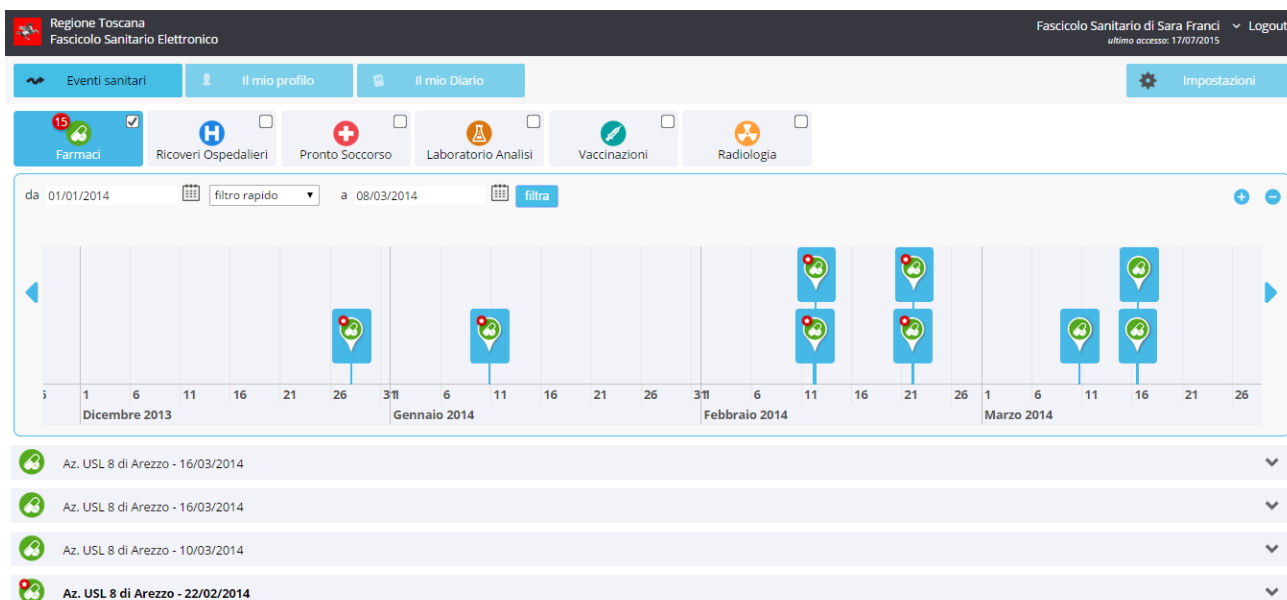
Regione Toscana
Fascicolo Sanitario Elettronico

Fascicolo Sanitario di Sara Franci
ultimo accesso: 17/07/2015
Logout

Eventi sanitari
Il mio profilo
Il mio Diario
Impostazioni

15
Farmaci
Ricoveri Ospedalieri
Pronto Soccorso
Laboratorio Analisi
Vaccinazioni
Radiologia

da 01/01/2014
filtro rapido
a 08/03/2014
filtra

| 1 | 6 | 11 | 16 | 21 | 26 | 31 | 1 | 6 | 11 | 16 | 21 | 26 | 31 | 1 | 6 | 11 | 16 | 21 | 26 | 1 | 6 | 11 | 16 | 21 | 26 |

Dicembre 2013
Gennaio 2014
Febbraio 2014
Marzo 2014

Az. USL 8 di Arezzo - 16/03/2014
Az. USL 8 di Arezzo - 16/03/2014
Az. USL 8 di Arezzo - 10/03/2014
Az. USL 8 di Arezzo - 22/02/2014